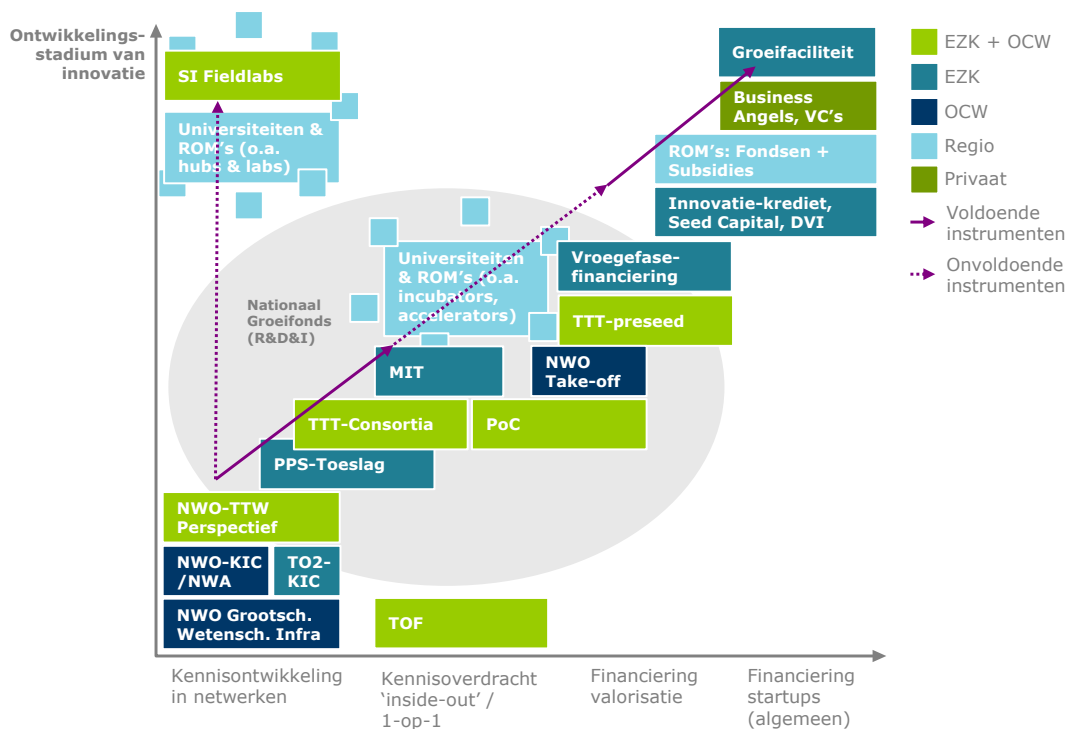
Ontwikkelingsstadium van innovatie

SI Fieldlabs

Universiteiten & ROM's (o.a. hubs & labs)

Nationaal Groeifonds (R&D&I)

Universiteiten & ROM's (o.a. incubators, accelerators)

Vroegefase-financiering

TTT-preseed

MIT

NWO Take-off

TTT-Consortia

PoC

PPS-Toeslag

NWO-TTW Perspectief

NWO-KIC /NWA

TO2-KIC

NWO Grootsch. Wetensch. Infra

TOF

Groeifaciliteit

Business Angels, VC's

ROM's: Fondsen + Subsidies

Innovatie-krediet, Seed Capital, DVI

EZK + OCW
EZK
OCW
Regio
Privaat
Voldoende instrumenten
Onvoldoende instrumenten

Kennisontwikkeling in netwerken

Kennisoverdracht 'inside-out' / 1-op-1

Financiering valorisatie

Financiering startups (algemeen)